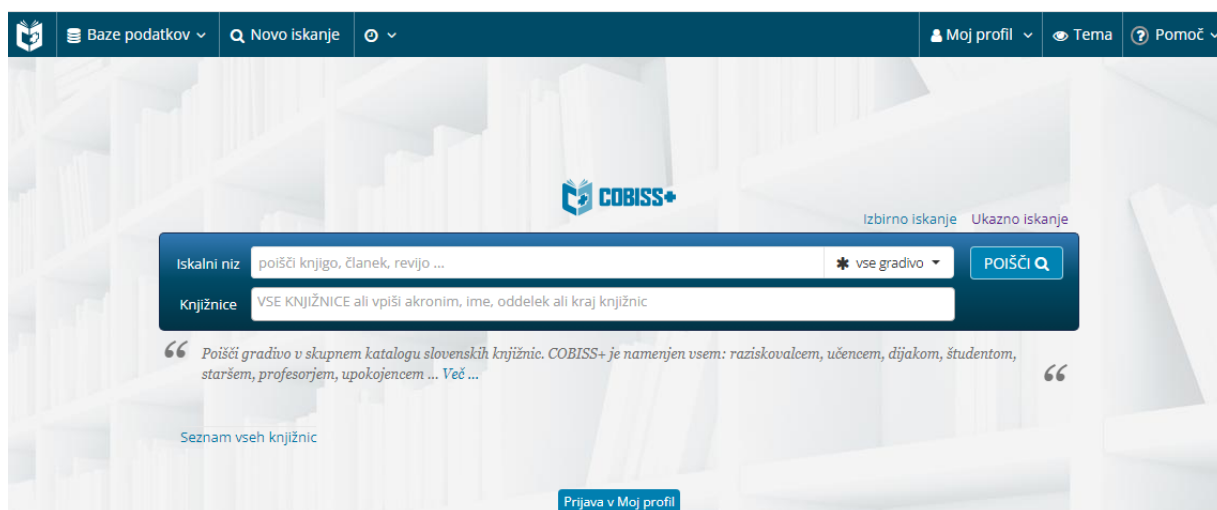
Baze podatkov Novo iskanje Moj profil Tema Pomoč

COBISS+

Izbirno iskanje Ukazno iskanje

Iskalni niz poišči knjigo, članek, revijo ... vse gradivo POIŠČI

Knjižnice VSE KNJIŽNICE ali vpiši akronim, ime, oddelek ali kraj knjižnic

Poišči gradivo v skupnem katalogu slovenskih knjižnic. COBISS+ je namenjen vsem: raziskovalcem, učencem, dijakom, študentom, staršem, profesorjem, upokojencem ... Več ...

Seznam vseh knjižnic

Prijava v Moj profil